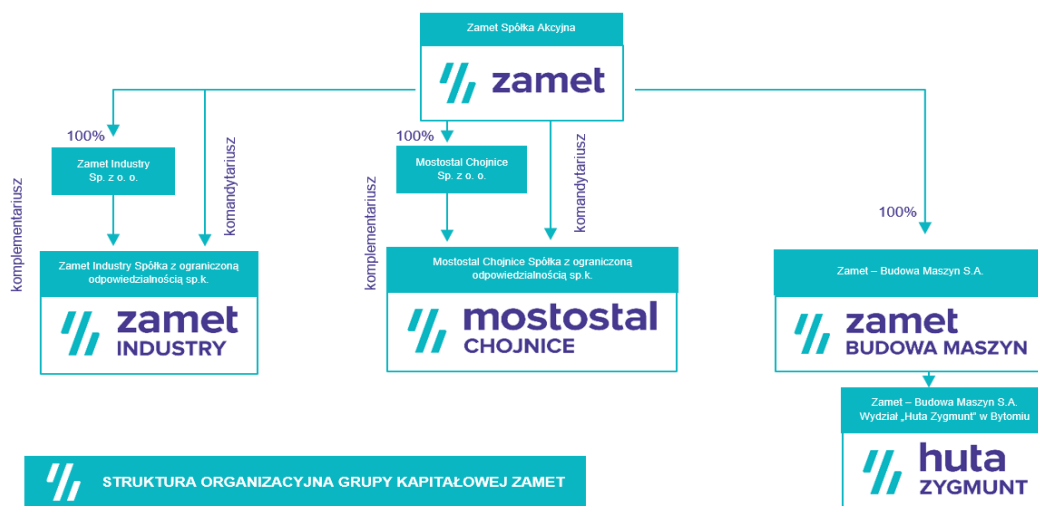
Zamet Spółka Akcyjna

zamet

100%

komandytariusz

komplementariusz

Zamet Industry Sp. z o. o.

Zamet Industry Spółka z ograniczoną odpowiedzialnością sp.k.

zamet INDUSTRY

100%

komandytariusz

komplementariusz

Mostostal Chojnice Sp. z o. o.

Mostostal Chojnice Spółka z ograniczoną odpowiedzialnością sp.k.

mostostal CHOJNICE

100%

Zamet – Budowa Maszyn S.A.

zamet BUDOWA MASZYN

Zamet – Budowa Maszyn S.A. Wydział „Huta Zygmunt" w Bytomiu

huta ZYGMUNT

STRUKTURA ORGANIZACYJNA GRUPY KAPITAŁOWEJ ZAMET